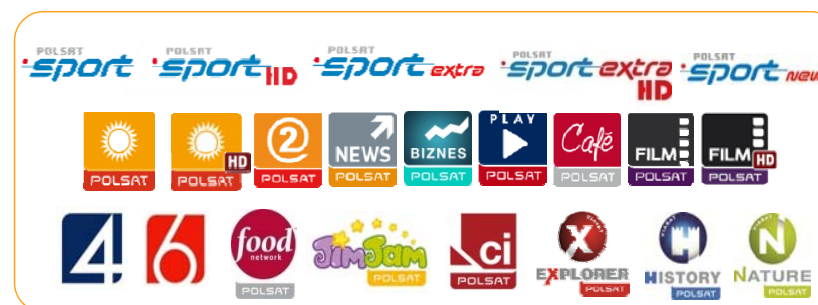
POLSAT sport POLSAT sport HD POLSAT sport extra POLSAT sport extra HD POLSAT sport news

POLSAT
HD POLSAT
2 POLSAT
NEWS POLSAT
BIZNES POLSAT
PLAY POLSAT
Café POLSAT
FILM POLSAT
FILM HD POLSAT

4
6
food network POLSAT
JimJam POLSAT
ci POLSAT
X EXPLORER POLSAT
HISTORY POLSAT
N NATURE POLSAT